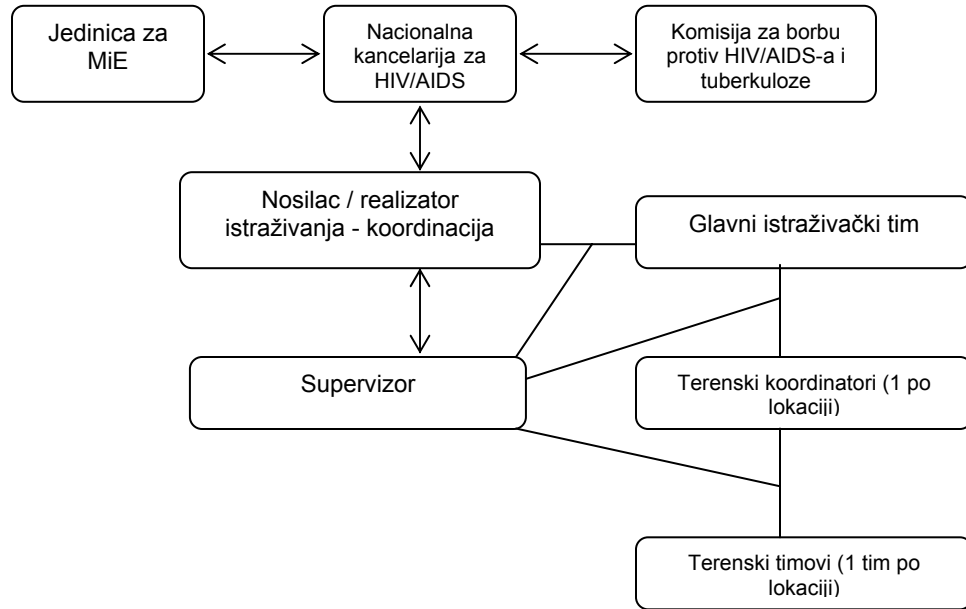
Jedinica za MiE

Nacionalna kancelarija za HIV/AIDS

Komisija za borbu protiv HIV/AIDS-a i tuberkuloze

Nosilac / realizator istraživanja - koordinacija

Glavni istraživački tim

Supervizor

Terenski koordinatori (1 po lokaciji)

Terenski timovi (1 tim po lokaciji)